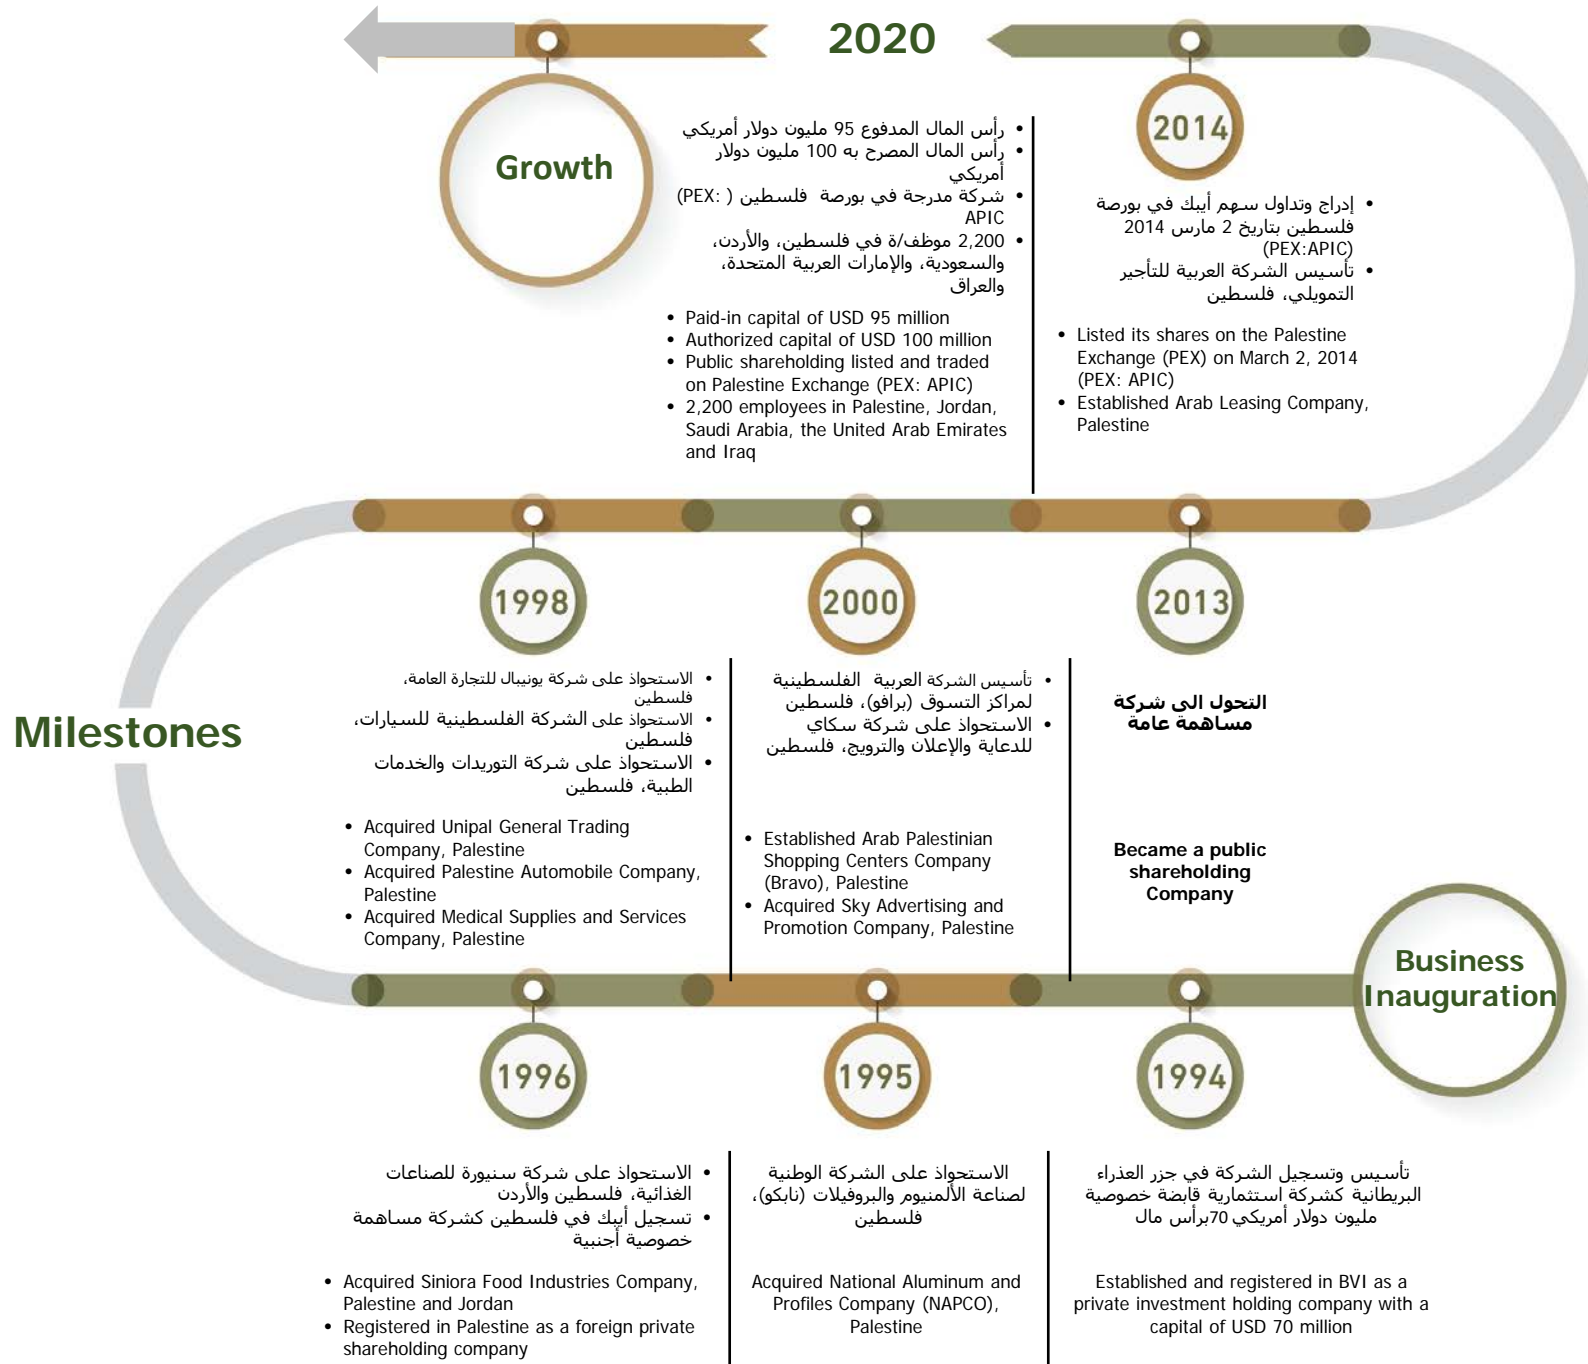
2020

Growth

• رأس المال المدفوع 95 مليون دولار أمريكي
• رأس المال المصرح به 100 مليون دولار أمريكي
• شركة مدرجة في بورصة فلسطين (PEX: APIC)
• 2,200 موظف/ة في فلسطين، والأردن، والسعودية، والإمارات العربية المتحدة، والعراق

• Paid-in capital of USD 95 million
• Authorized capital of USD 100 million
• Public shareholding listed and traded on Palestine Exchange (PEX: APIC)
• 2,200 employees in Palestine, Jordan, Saudi Arabia, the United Arab Emirates and Iraq

2014

• إدراج وتداول سهم أبيك في بورصة فلسطين بتاريخ 2 مارس 2014 (PEX:APIC)
• تأسيس الشركة العربية للتأجير التمويلي، فلسطين

• Listed its shares on the Palestine Exchange (PEX) on March 2, 2014 (PEX: APIC)
• Established Arab Leasing Company, Palestine

Milestones

1998

• الاستحواذ على شركة يونيبال للتجارة العامة، فلسطين
• الاستحواذ على الشركة الفلسطينية للسيارات، فلسطين
• الاستحواذ على شركة التوريدات والخدمات الطبية، فلسطين

• Acquired Unipal General Trading Company, Palestine
• Acquired Palestine Automobile Company, Palestine
• Acquired Medical Supplies and Services Company, Palestine

2000

• تأسيس الشركة العربية الفلسطينية لمراكز التسوق (برافو)، فلسطين
• الاستحواذ على شركة سكاي للدعاية والإعلان والترويج، فلسطين

• Established Arab Palestinian Shopping Centers Company (Bravo), Palestine
• Acquired Sky Advertising and Promotion Company, Palestine

2013

التحول الى شركة مساهمة عامة

Became a public shareholding Company

Business Inauguration

1996

• الاستحواذ على شركة سنيورة للصناعات الغذائية، فلسطين والأردن
• تسجيل أبيك في فلسطين كشركة مساهمة خصوصية أجنبية

• Acquired Siniora Food Industries Company, Palestine and Jordan
• Registered in Palestine as a foreign private shareholding company

1995

الاستحواذ على الشركة الوطنية لصناعة الألمنيوم والبروفيلات (نابكو)، فلسطين

Acquired National Aluminum and Profiles Company (NAPCO), Palestine

1994

تأسيس وتسجيل الشركة في جزر العذراء البريطانية كشركة استثمارية قابضة خصوصية برأس مال 70 مليون دولار أمريكي

Established and registered in BVI as a private investment holding company with a capital of USD 70 million